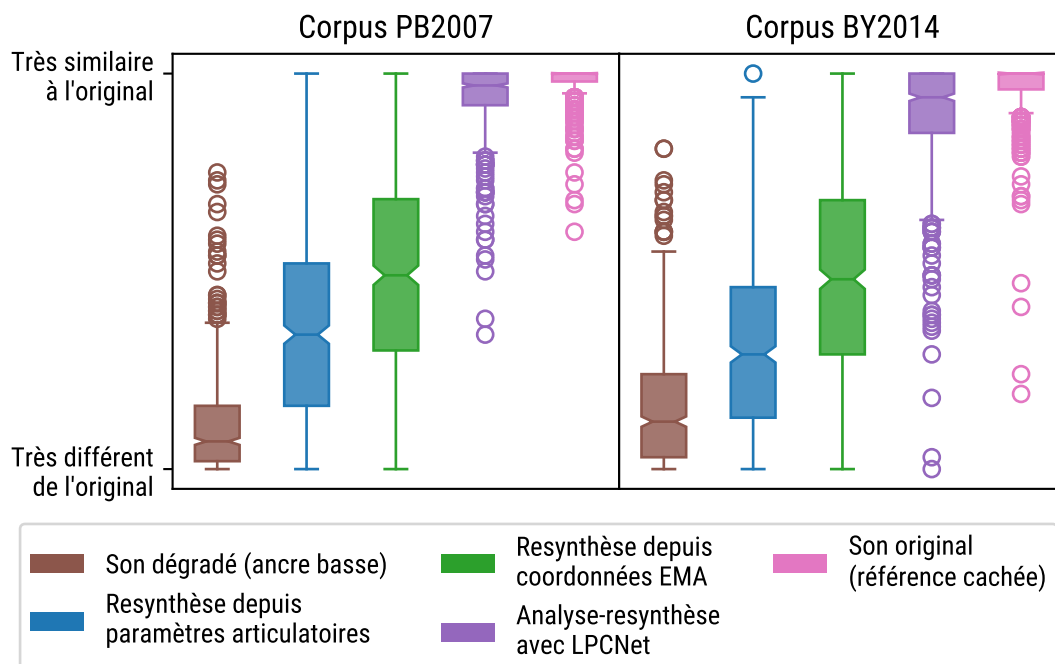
Corpus PB2007

Corpus BY2014

Très similaire à l'original

Très différent de l'original

Son dégradé (ancre basse)

Resynthèse depuis paramètres articulatoires

Resynthèse depuis coordonnées EMA

Analyse-resynthèse avec LPCNet

Son original (référence cachée)